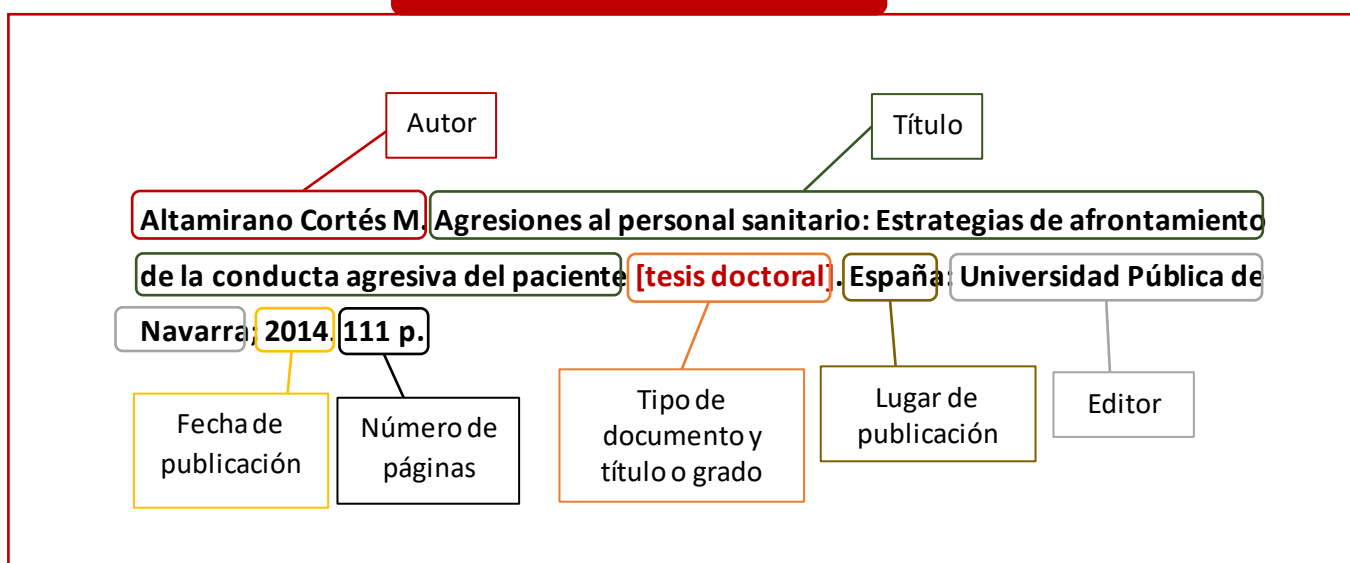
Autor

Título

Altamirano Cortés M. Agresiones al personal sanitario: Estrategias de afrontamiento de la conducta agresiva del paciente [tesis doctoral]. España: Universidad Pública de Navarra; 2014. 111 p.

Fecha de publicación

Número de páginas

Tipo de documento y título o grado

Lugar de publicación

Editor